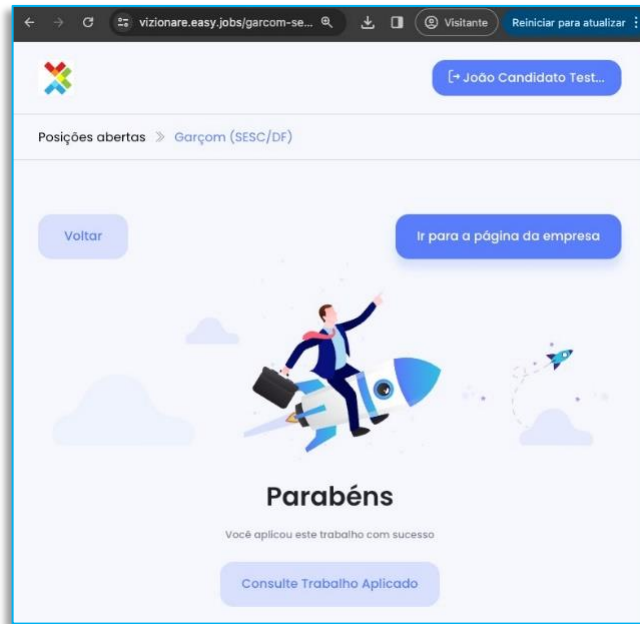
vizionare.easy.jobs/garcom-se...
Visitante
Reiniciar para atualizar

João Candidato Test...

Posições abertas » Garçom (SESC/DF)

Voltar

Ir para a página da empresa

Parabéns

Você aplicou este trabalho com sucesso

Consulte Trabalho Aplicado